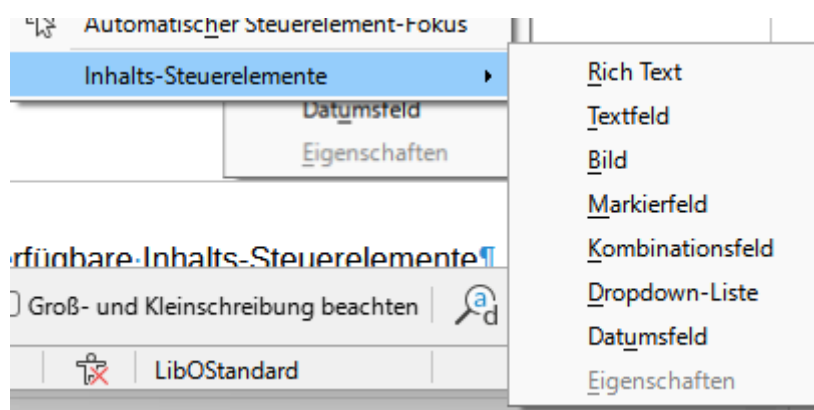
Automatischer Steuerelement-Fokus

Inhalts-Steuerelemente

Datumsfeld

Eigenschaften

rfügbare·Inhalts-Steuerelemente¶

Groß- und Kleinschreibung beachten

LibOStandard

Rich Text

Textfeld

Bild

Markierfeld

Kombinationsfeld

Dropdown-Liste

Datumsfeld

Eigenschaften